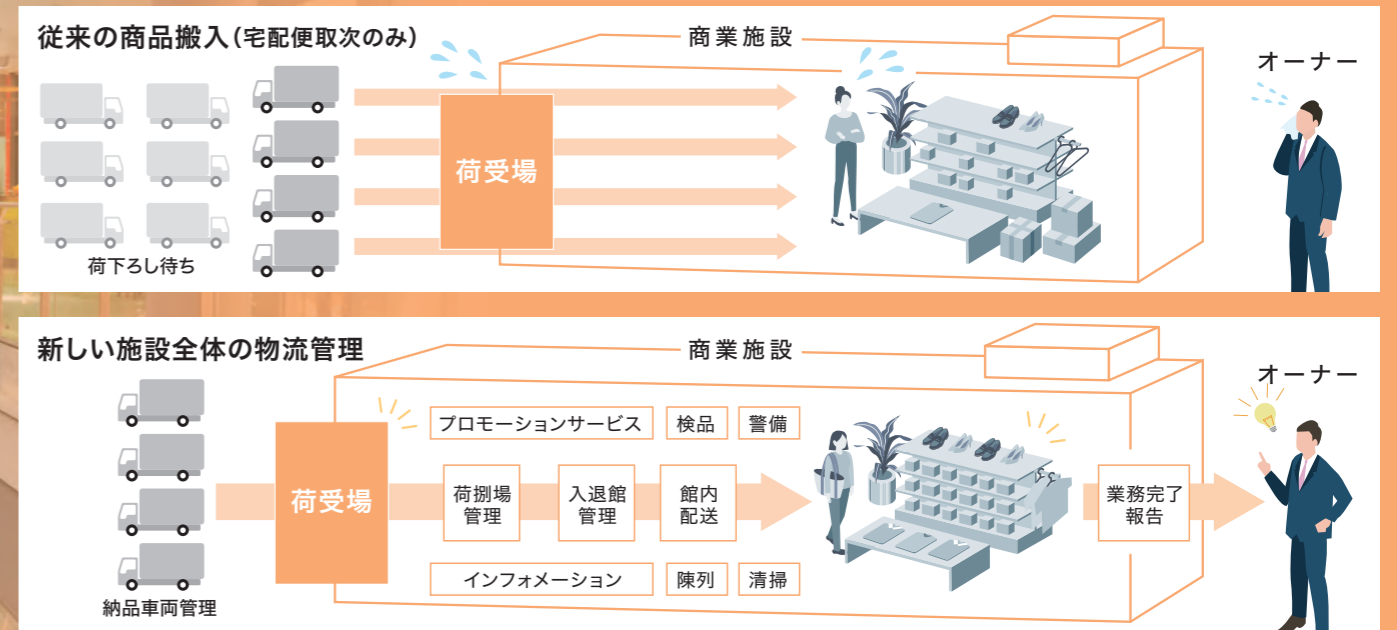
従来の商品搬入（宅配便取次のみ）

商業施設

オーナー

荷受場

荷下ろし待ち

新しい施設全体の物流管理

商業施設

オーナー

荷受場

プロモーションサービス

検品

警備

荷捌場管理

入退館管理

館内配送

業務完了報告

インフォメーション

陳列

清掃

納品車両管理